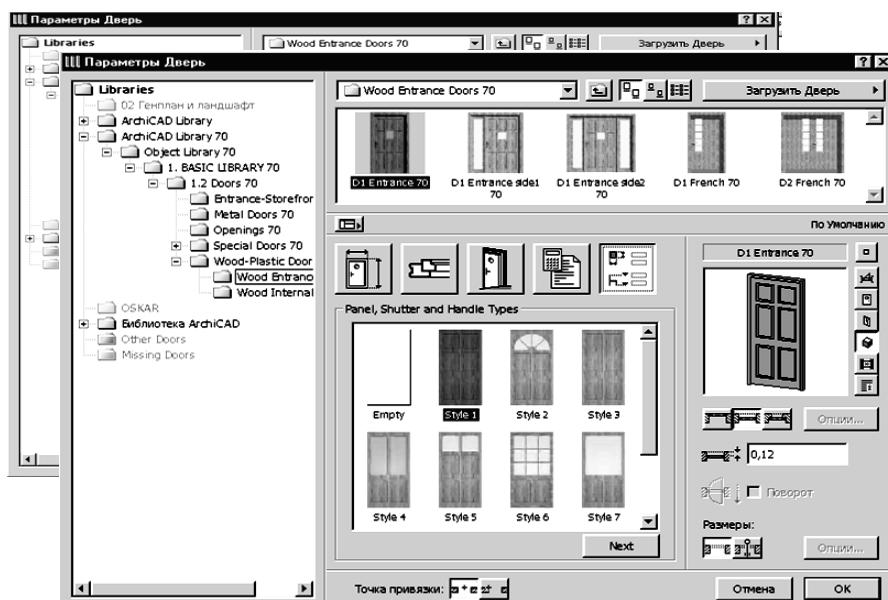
Параметры Дверь
Libraries
Wood Entrance Doors 70
Загрузить Дверь

Параметры Дверь
Libraries
02 Генплан и ландшафт
ArchiCAD Library
ArchiCAD Library 70
Object Library 70
1. BASIC LIBRARY 70
1.2 Doors 70
Entrance-Storefror
Metal Doors 70
Openings 70
Special Doors 70
Wood-Plastic Door
Wood Entrano
Wood Internal
OSKAR
Библиотека ArchiCAD
Other Doors
Missing Doors

Wood Entrance Doors 70
Загрузить Дверь
D1 Entrance 70
D1 Entrance side1 70
D1 Entrance side2 70
D1 French 70
D2 French 70
По Умолчанию
Panel, Shutter and Handle Types
Empty
Style 1
Style 2
Style 3
Style 4
Style 5
Style 6
Style 7
Next
D1 Entrance 70
Опции...
0,12
Поворот
Размеры:
Опции...
Точка привязки:
Отмена
OK